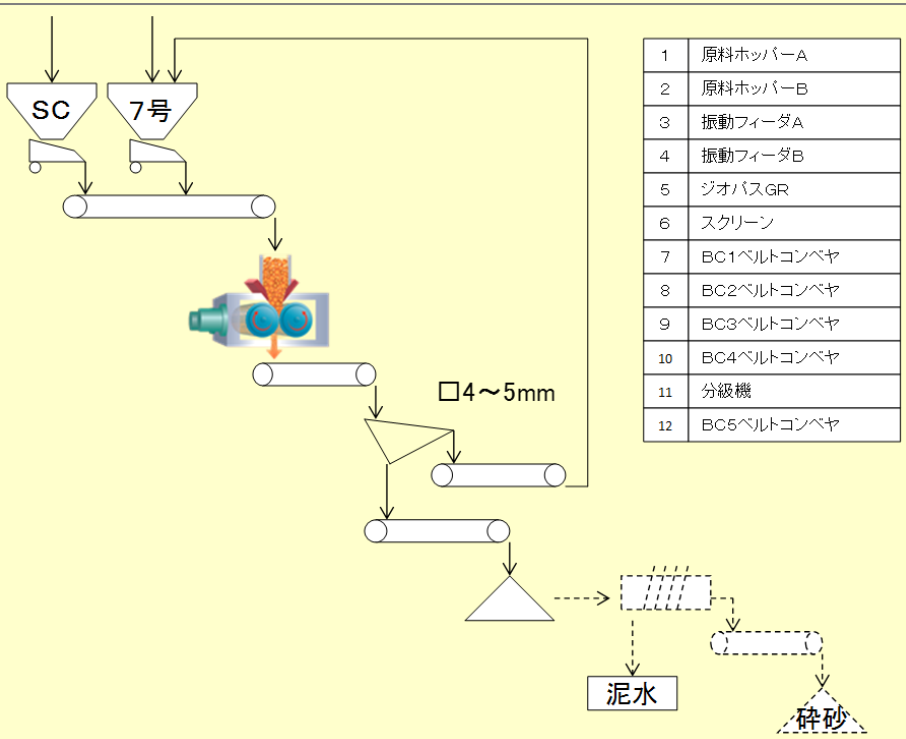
SC

7号

□4～5mm

泥水

砕砂

| 1 | 原料ホッパーA |
|---|---|
| 2 | 原料ホッパーB |
| 3 | 振動フィーダA |
| 4 | 振動フィーダB |
| 5 | ジオパスGR |
| 6 | スクリーン |
| 7 | BC1ベルトコンベヤ |
| 8 | BC2ベルトコンベヤ |
| 9 | BC3ベルトコンベヤ |
| 10 | BC4ベルトコンベヤ |
| 11 | 分級機 |
| 12 | BC5ベルトコンベヤ |